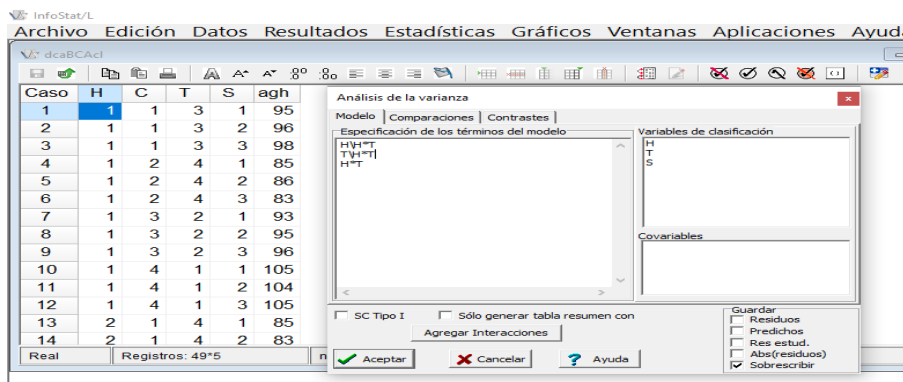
InfoStat/L
Archivo Edición Datos Resultados Estadísticas Gráficos Ventanas Aplicaciones Ayuda
dcaBCAcl

| Caso | H | C | T | S | agh |
|---|---|---|---|---|---|
| 1 | 1 | 1 | 3 | 1 | 95 |
| 2 | 1 | 1 | 3 | 2 | 96 |
| 3 | 1 | 1 | 3 | 3 | 98 |
| 4 | 1 | 2 | 4 | 1 | 85 |
| 5 | 1 | 2 | 4 | 2 | 86 |
| 6 | 1 | 2 | 4 | 3 | 83 |
| 7 | 1 | 3 | 2 | 1 | 93 |
| 8 | 1 | 3 | 2 | 2 | 95 |
| 9 | 1 | 3 | 2 | 3 | 96 |
| 10 | 1 | 4 | 1 | 1 | 105 |
| 11 | 1 | 4 | 1 | 2 | 104 |
| 12 | 1 | 4 | 1 | 3 | 105 |
| 13 | 2 | 1 | 4 | 1 | 85 |
| 14 | 2 | 1 | 4 | 2 | 83 |

Real
Registros: 49*5

Análisis de la varianza
Modelo Comparaciones Contrastes
Especificación de los términos del modelo
H\H*T
T\H*T
H*T
Variables de clasificación
H
T
S
Covariables
SC Tipo I
Sólo generar tabla resumen con
Agregar Interacciones
Guardar
Residuos
Predichos
Res estud.
Abs(residuos)
Sobrescribir
Aceptar
Cancelar
Ayuda